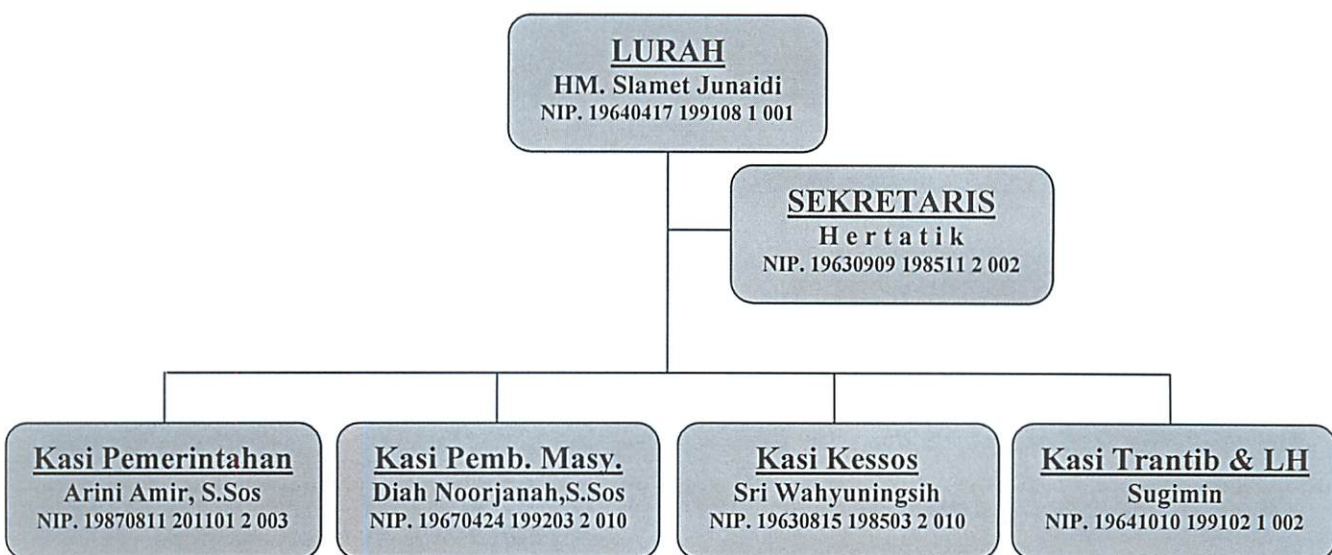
LURAH
HM. Slamet Junaidi
NIP. 19640417 199108 1 001

SEKRETARIS
H e r t a t i k
NIP. 19630909 198511 2 002

Kasi Pemerintahan
Arini Amir, S.Sos
NIP. 19870811 201101 2 003

Kasi Pemb. Masy.
Diah Noorjanah,S.Sos
NIP. 19670424 199203 2 010

Kasi Kessos
Sri Wahyuningsih
NIP. 19630815 198503 2 010

Kasi Trantib & LH
Sugimin
NIP. 19641010 199102 1 002